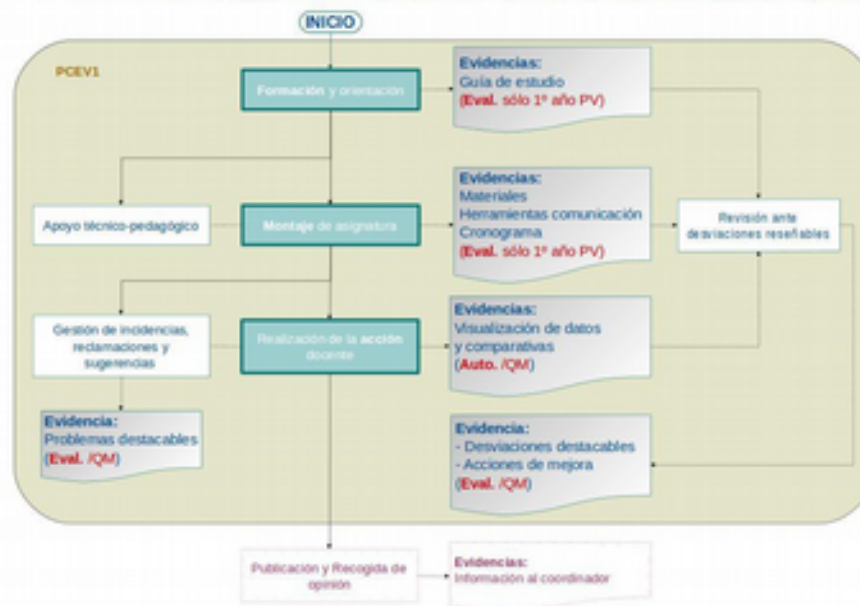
INICIO

PCEV1

Formación y orientación

Evidencias:
Guía de estudio
(Eval. sólo 1º año PV)

Apoyo técnico-pedagógico

Montaje de asignatura

Evidencias:
Materiales
Herramientas comunicación
Cronograma
(Eval. sólo 1º año PV)

Revisión ante desviaciones reseñables

Gestión de incidencias, reclamaciones y sugerencias

Realización de la acción docente

Evidencias:
Visualización de datos y comparativas
(Auto. /QM)

Evidencia:
Problemas destacables
(Eval. /QM)

Evidencia:
- Desviaciones destacables
- Acciones de mejora
(Eval. /QM)

Publicación y Recogida de opinión

Evidencias:
Información al coordinador